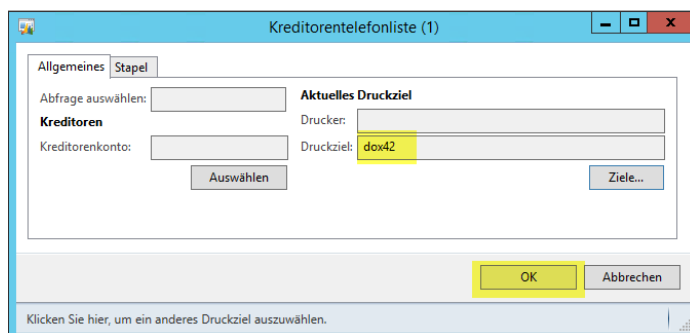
Kreditorentelefonliste (1)

Allgemeines Stapel

Abfrage auswählen:

Kreditoren

Kreditorenkonto:

Auswählen

Aktuelles Druckziel

Drucker:

Druckziel: dox42

Ziele...

OK Abbrechen

Klicken Sie hier, um ein anderes Druckziel auszuwählen.